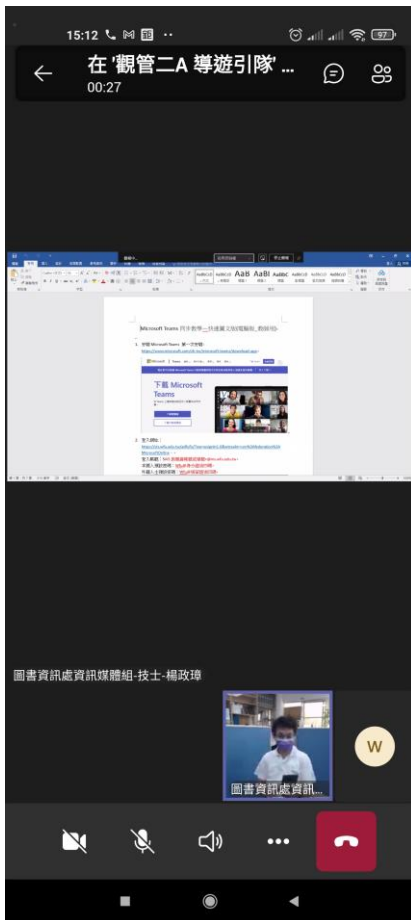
15:12

在 '觀管二A 導遊引隊' ...
00:27

Microsoft Teams 同步教學—快速獨立安裝暨帳號_教師用

1. 安裝 Microsoft Teams 第一次安裝：

下載 Microsoft Teams

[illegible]

2. 登入網址：

圖書資訊處資訊媒體組-技士-楊政璋

圖書資訊處資訊...

W